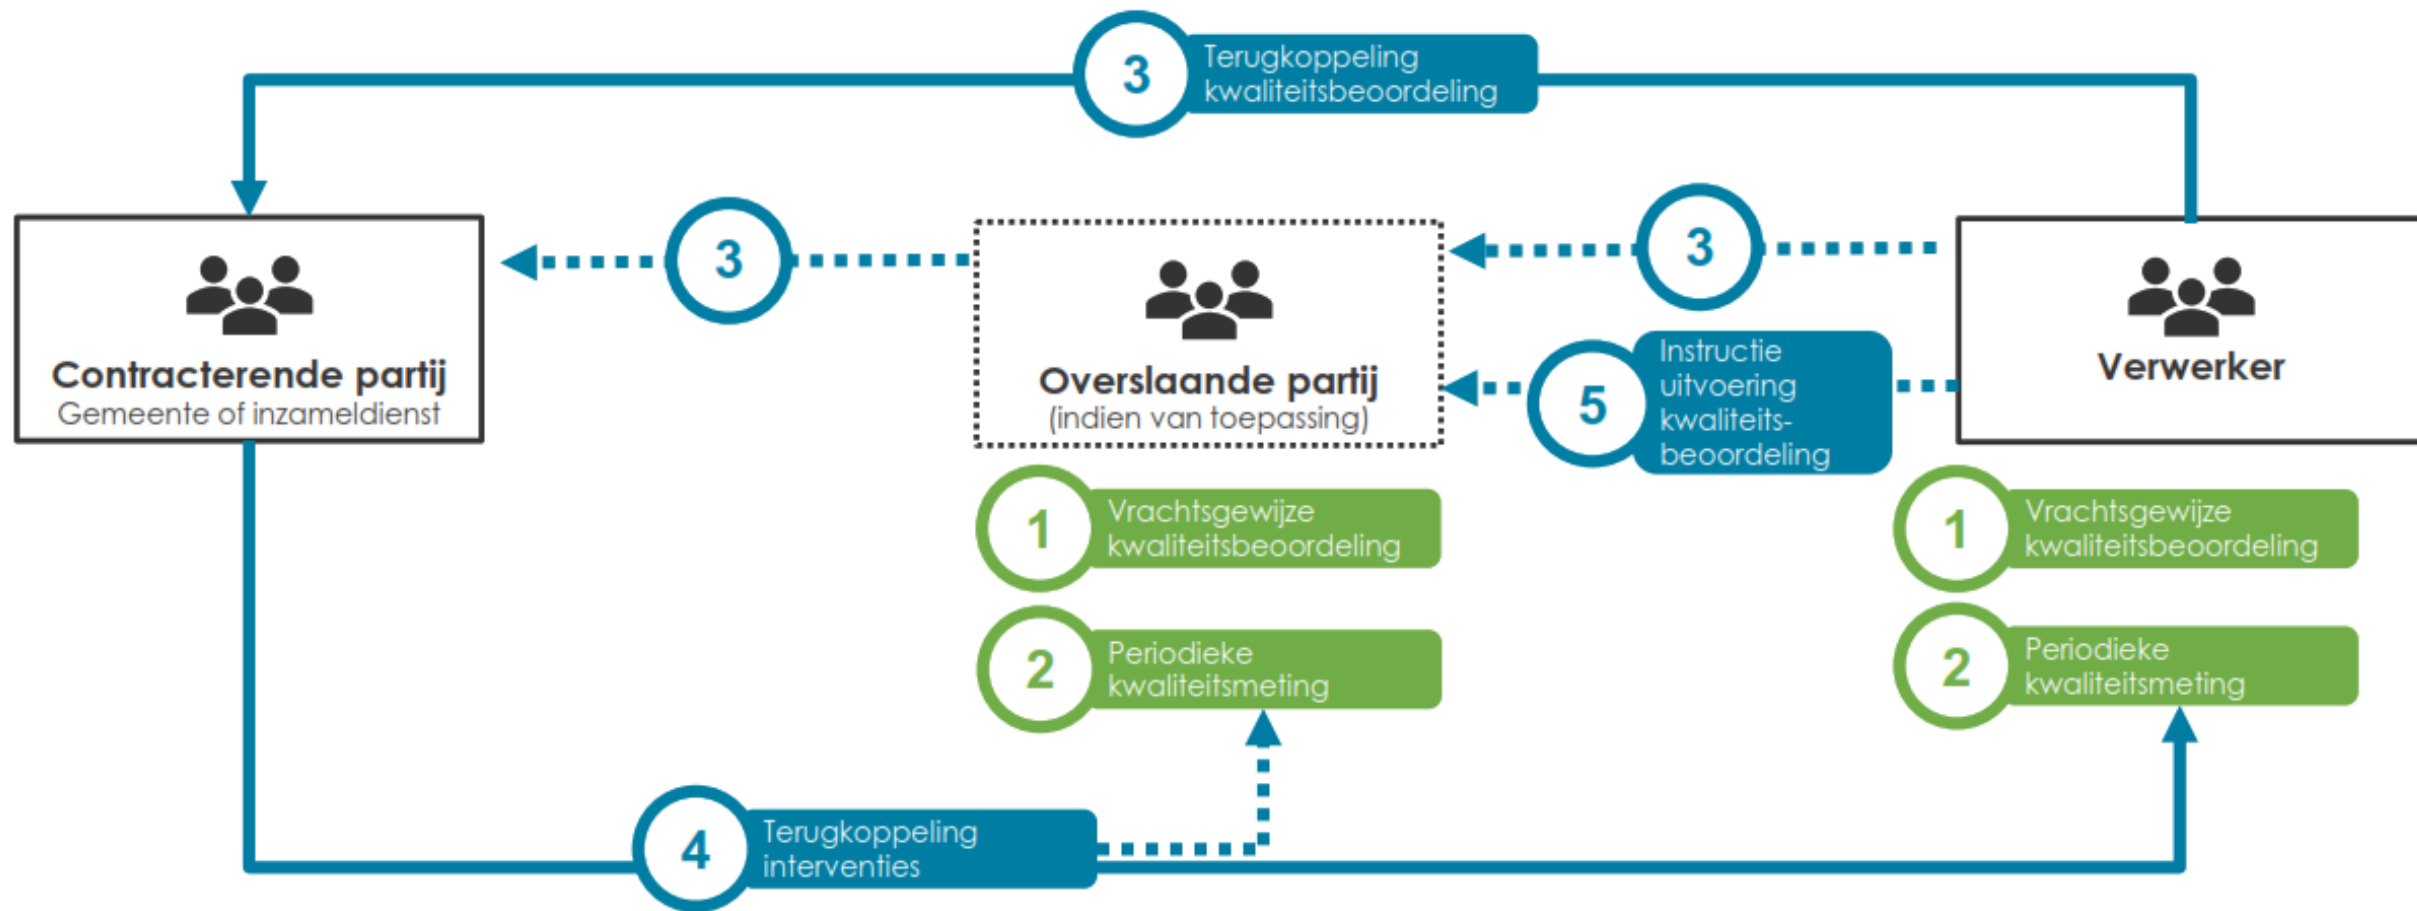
3 Terugkoppeling kwaliteitsbeoordeling

Contracterende partij
Gemeente of inzameldienst

3

Overslaande partij
(indien van toepassing)

3

Verwerker

5 Instructie uitvoering kwaliteitsbeoordeling

1 Vrachtsgewijze kwaliteitsbeoordeling

2 Periodieke kwaliteitsmeting

1 Vrachtsgewijze kwaliteitsbeoordeling

2 Periodieke kwaliteitsmeting

4 Terugkoppeling interventies